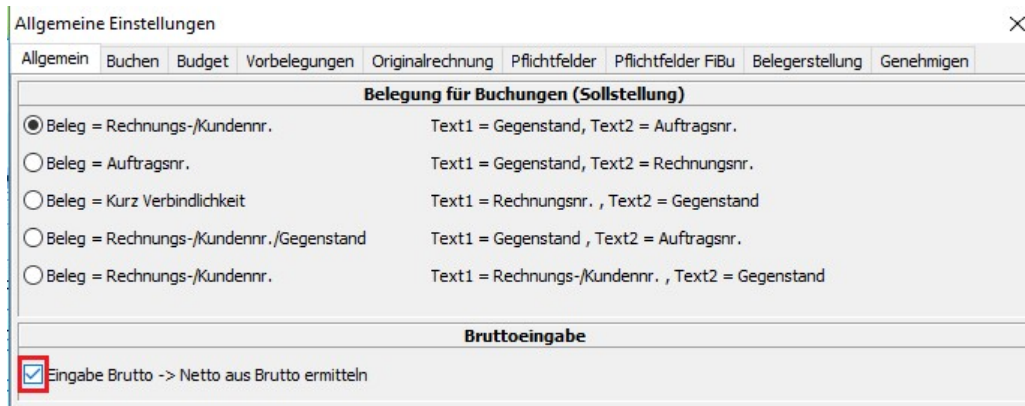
Allgemeine Einstellungen

×

Allgemein | Buchen | Budget | Vorbelegungen | Originalrechnung | Pflichtfelder | Pflichtfelder FiBu | Belegerstellung | Genehmigen

Belegung für Buchungen (Sollstellung)

Beleg = Rechnungs-/Kundennr. Text1 = Gegenstand, Text2 = Auftragsnr.

Beleg = Auftragsnr. Text1 = Gegenstand, Text2 = Rechnungsnr.

Beleg = Kurz Verbindlichkeit Text1 = Rechnungsnr. , Text2 = Gegenstand

Beleg = Rechnungs-/Kundennr./Gegenstand Text1 = Gegenstand , Text2 = Auftragsnr.

Beleg = Rechnungs-/Kundennr. Text1 = Rechnungs-/Kundennr. , Text2 = Gegenstand

Bruttoeingabe

Eingabe Brutto -> Netto aus Brutto ermitteln